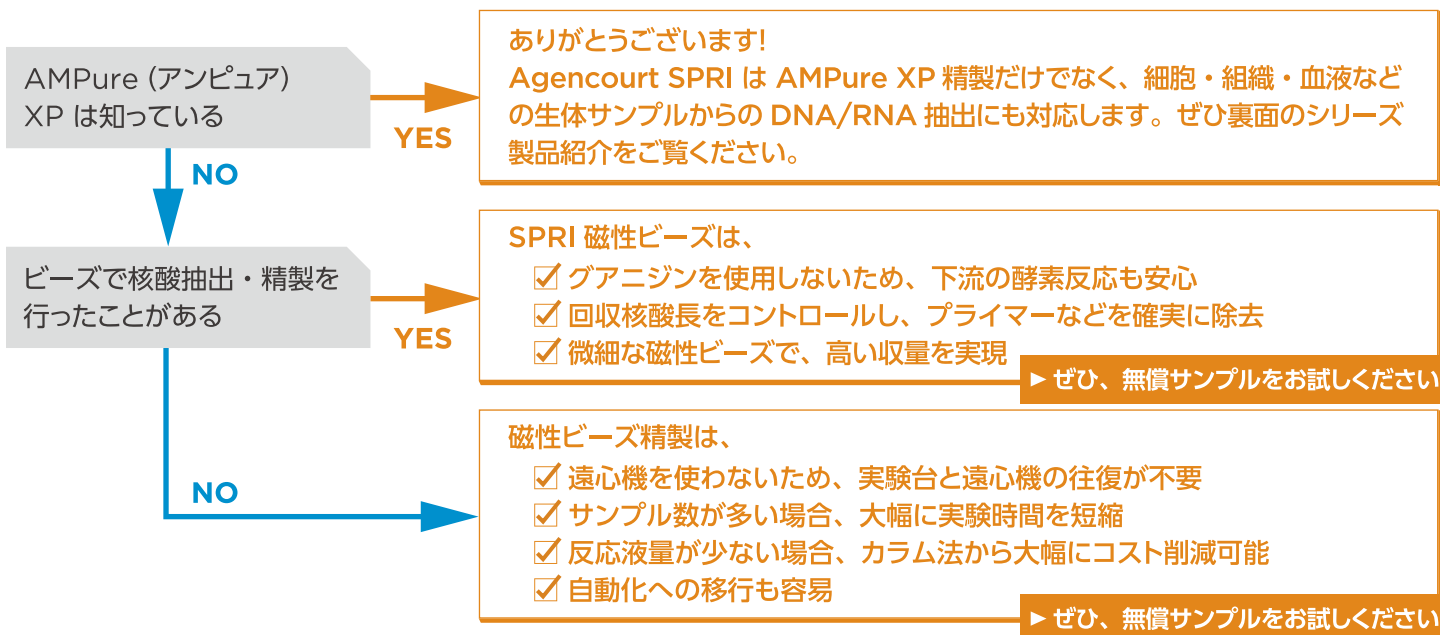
AMPure (アンピュア) XP は知っている

YES

ありがとうございます!
Agencourt SPRI は AMPure XP 精製だけでなく、細胞・組織・血液などの生体サンプルからの DNA/RNA 抽出にも対応します。ぜひ裏面のシリーズ製品紹介をご覧ください。

NO

ビーズで核酸抽出・精製を行ったことがある

YES

SPRI 磁性ビーズは、
☑ グアニジンを使用しないため、下流の酵素反応も安心
☑ 回収核酸長をコントロールし、プライマーなどを確実に除去
☑ 微細な磁性ビーズで、高い収量を実現

► ぜひ、無償サンプルをお試しください

NO

磁性ビーズ精製は、
☑ 遠心機を使わないため、実験台と遠心機の往復が不要
☑ サンプル数が多い場合、大幅に実験時間を短縮
☑ 反応液量が少ない場合、カラム法から大幅にコスト削減可能
☑ 自動化への移行も容易

► ぜひ、無償サンプルをお試しください